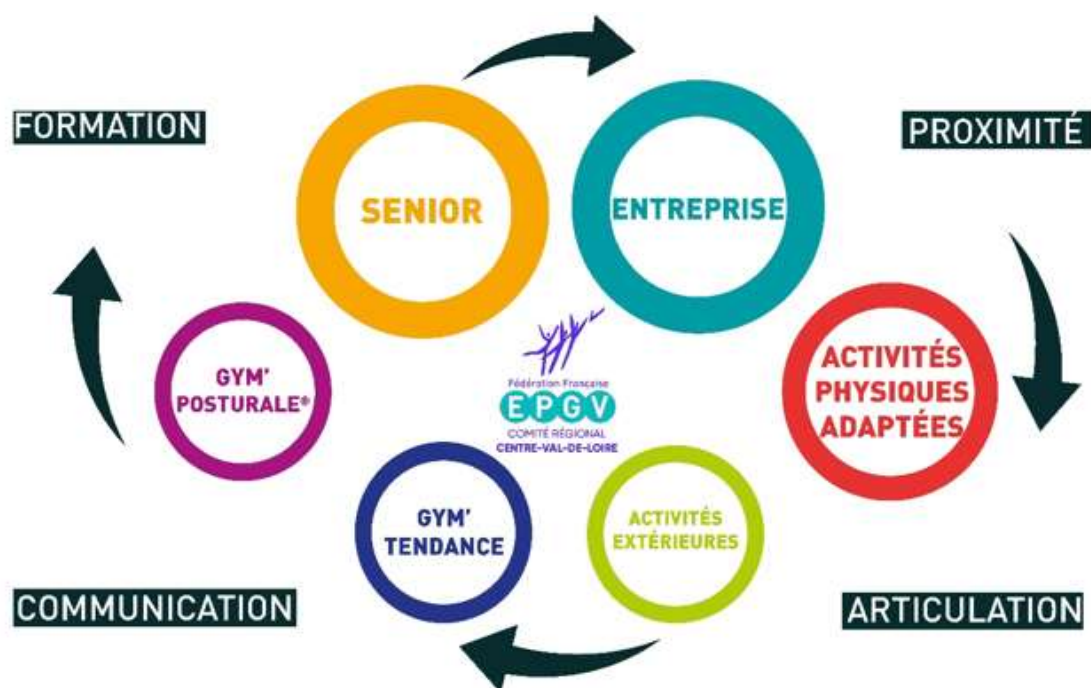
FORMATION

PROXIMITÉ

SENIOR

ENTREPRISE

ACTIVITÉS PHYSIQUES ADAPTÉES

GYM' POSTURALE®

Fédération Française
EPGV
COMITÉ RÉGIONAL
CENTRE-VAL-DE-LOIRE

GYM' TENDANCE

ACTIVITÉS EXTÉRIEURES

COMMUNICATION

ARTICULATION